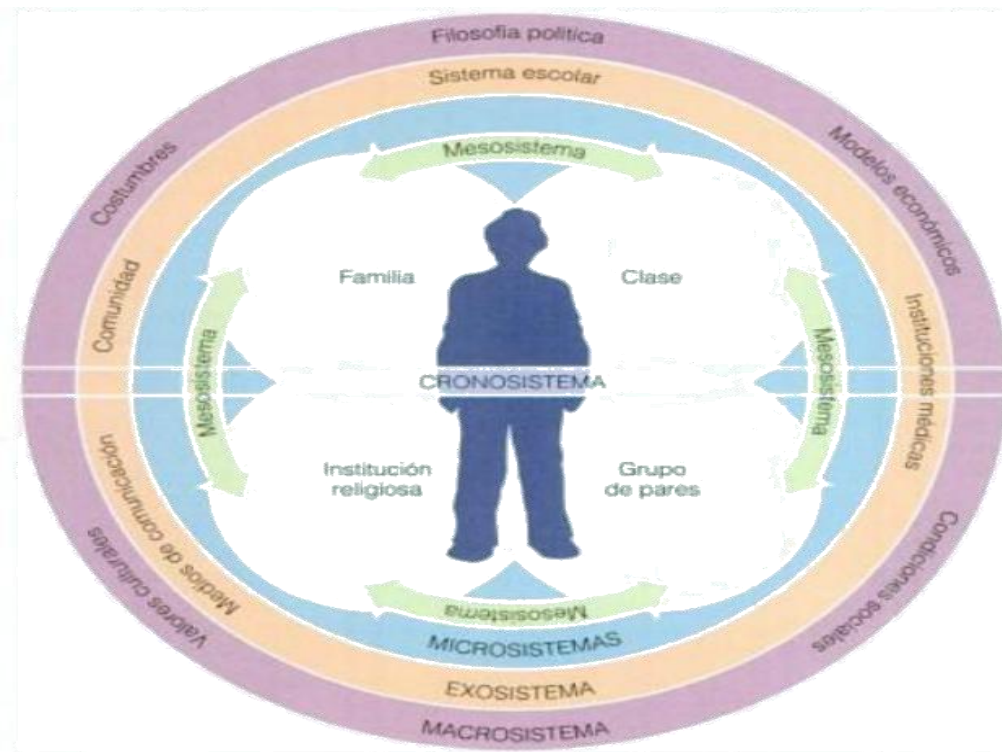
Filosofía política

Sistema escolar

Costumbres

Modelos económicos

Mesosistema

Comunidad

Familia

Clase

Instituciones médicas

Mesosistema

Mesosistema

CRONOSISTEMA

Medios de comunicación

Institución religiosa

Grupo de pares

Valores culturales

Condiciones sociales

Mesosistema

MICROSISTEMAS

EXOSISTEMA

MACROSISTEMA